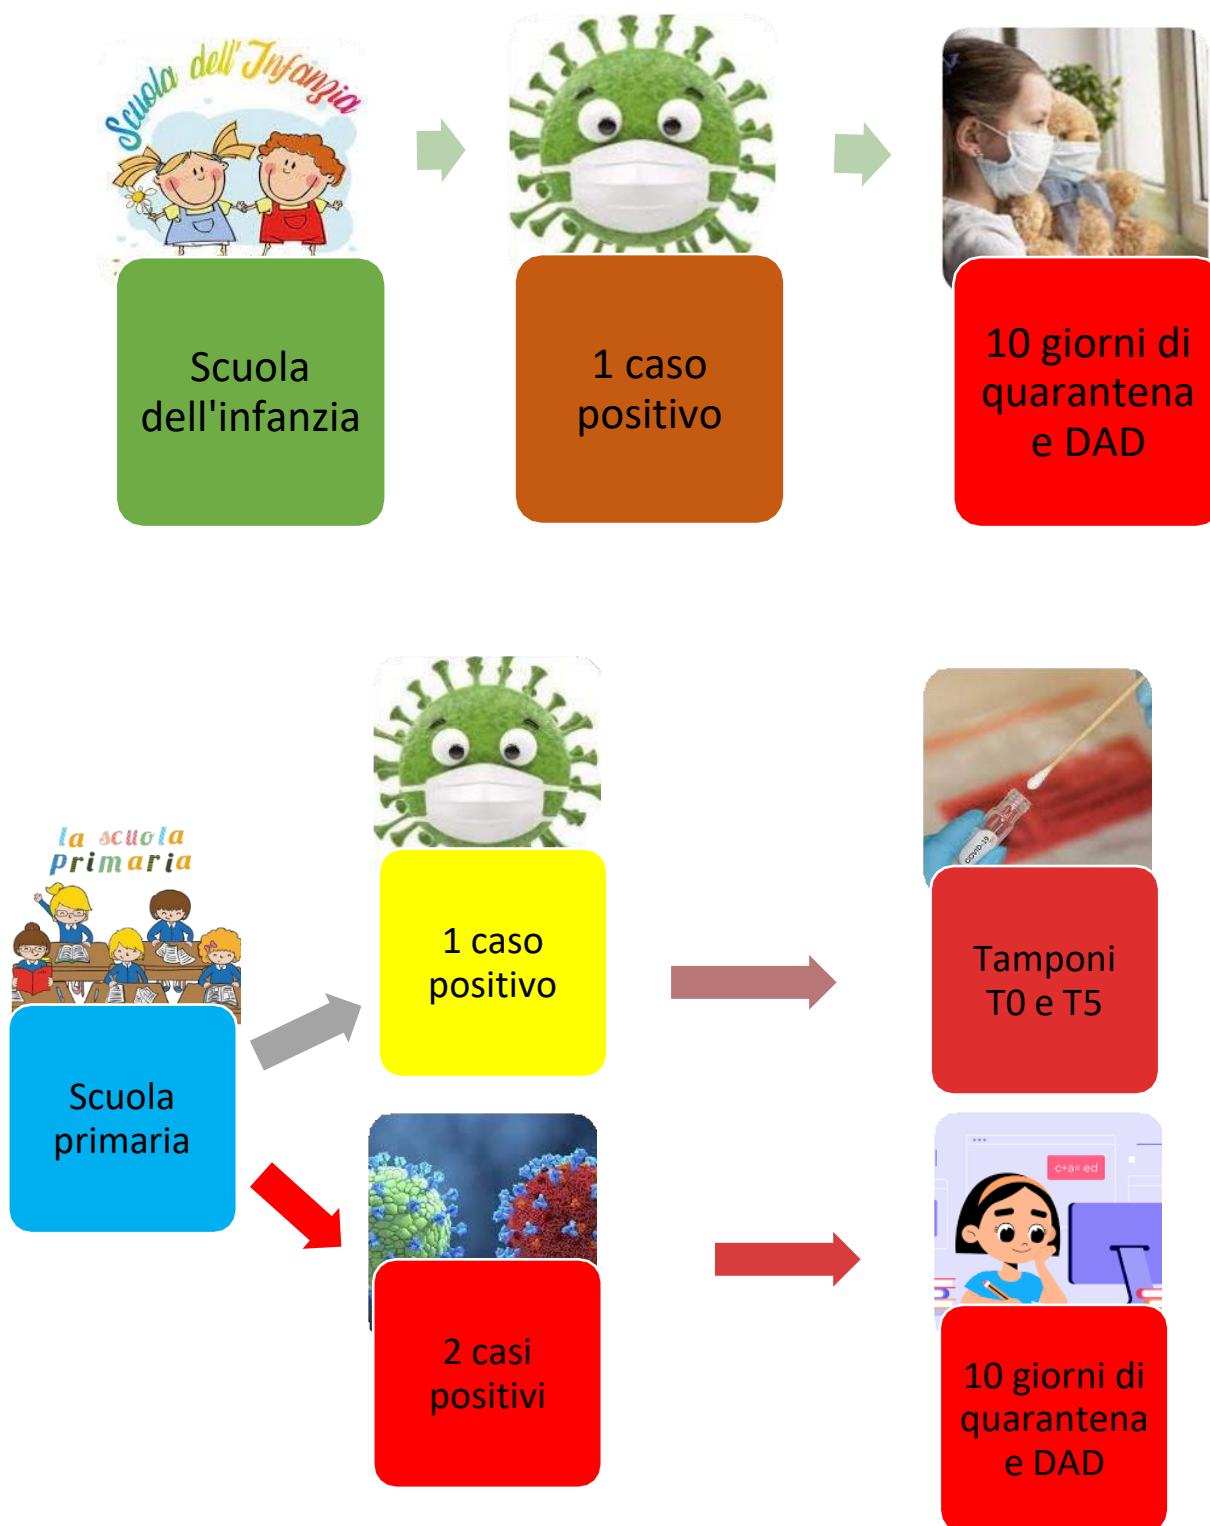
Scuola dell'Infanzia

Scuola dell'infanzia

1 caso positivo

10 giorni di quarantena e DAD

la scuola primaria

Scuola primaria

1 caso positivo

COVID-19

Tamponi T0 e T5

2 casi positivi

c+a= ed

10 giorni di quarantena e DAD